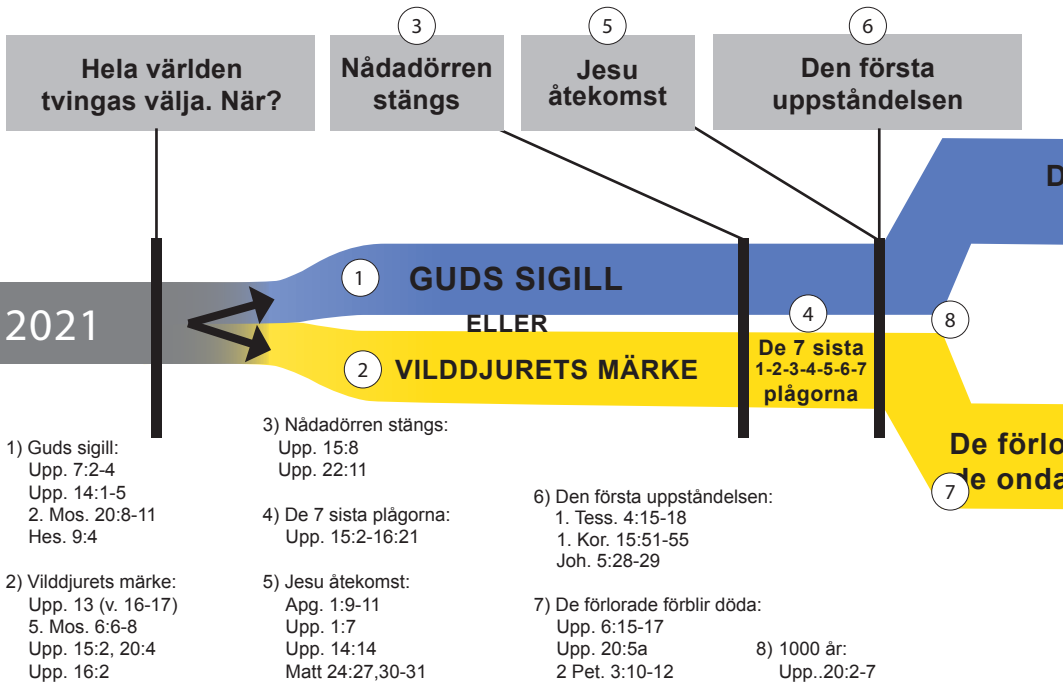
Hela världen tvingas välja. När?

3
Nådadörren stängs

5
Jesu återkomst

6
Den första uppståndelsen

D

2021

1
GUDS SIGILL

ELLER

2
VILDDJURETS MÄRKE

4
De 7 sista
1-2-3-4-5-6-7
plågorna

8

De förlo
de onda
7

1) Guds sigill:
Upp. 7:2-4
Upp. 14:1-5
2. Mos. 20:8-11
Hes. 9:4

2) Vilddjurets märke:
Upp. 13 (v. 16-17)
5. Mos. 6:6-8
Upp. 15:2, 20:4
Upp. 16:2

3) Nådadörren stängs:
Upp. 15:8
Upp. 22:11

4) De 7 sista plågorna:
Upp. 15:2-16:21

5) Jesu återkomst:
Apg. 1:9-11
Upp. 1:7
Upp. 14:14
Matt 24:27,30-31

6) Den första uppståndelsen:
1. Tess. 4:15-18
1. Kor. 15:51-55
Joh. 5:28-29

7) De förlorade förblir döda:
Upp. 6:15-17
Upp. 20:5a
2 Pet. 3:10-12

8) 1000 år:
Upp..20:2-7